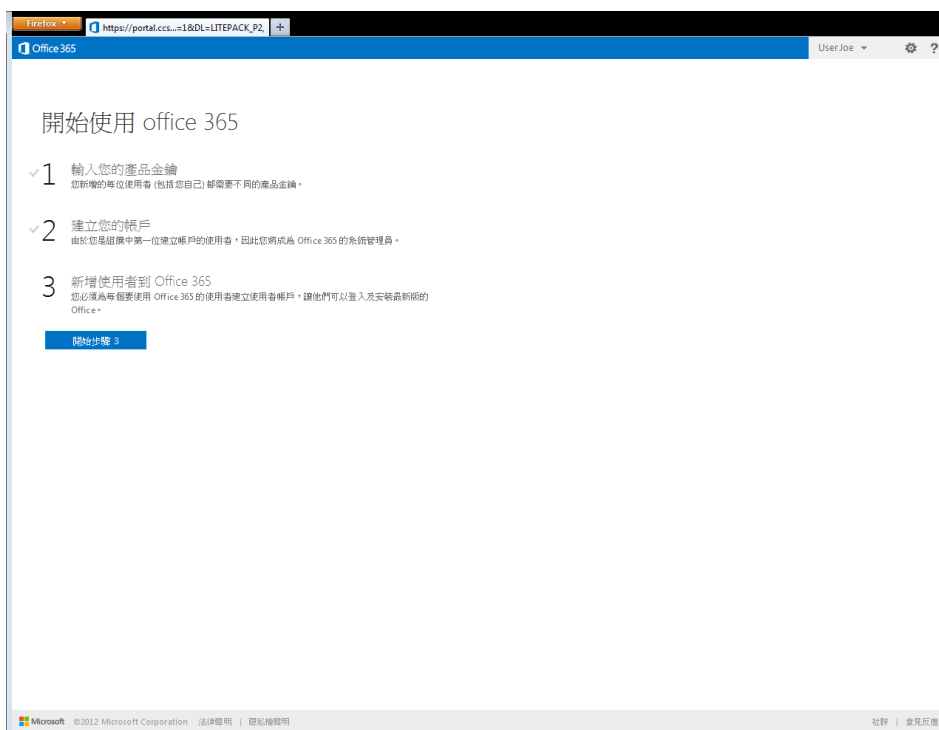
Firefox

https://portal.ccs...=1&DL=LITEPACK_P2,

+

Office 365

UserJoe

?

開始使用 office 365

1 輸入您的產品金鑰
您新增的每位使用者 (包括您自己) 都需要不同的產品金鑰。

2 建立您的帳戶
由於您是組織中第一位建立帳戶的使用者，因此您將成為 Office 365 的系統管理員。

3 新增使用者到 Office 365
您必須為每個要使用 Office 365 的使用者建立使用者帳戶，讓他們可以登入及安裝最新版的 Office。

開始步驟 3

Microsoft ©2012 Microsoft Corporation 法律聲明 | 隱私權聲明

社群 | 意見反應